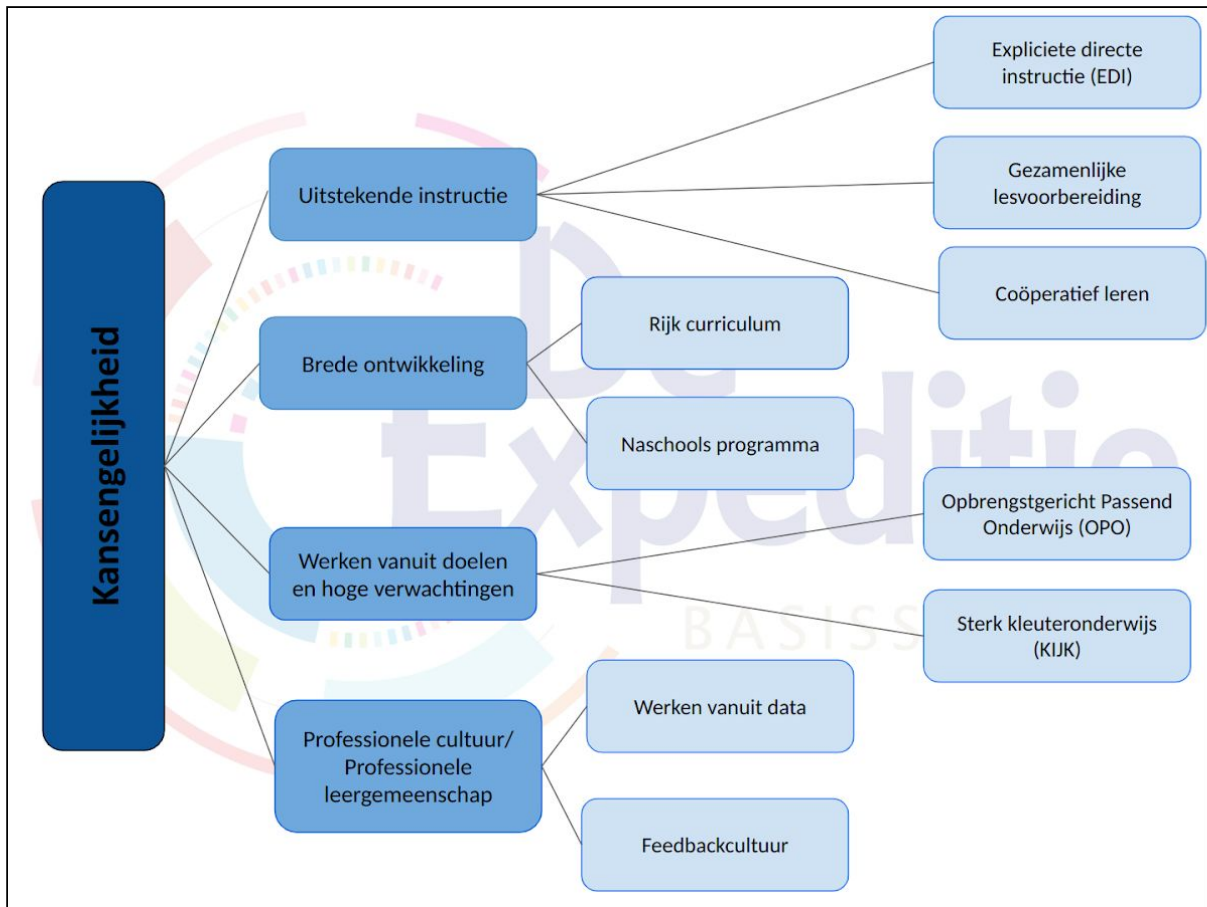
Kansengelijkheid

Uitstekende instructie

Expliciete directe instructie (EDI)

Gezamenlijke lesvoorbereiding

Coöperatief leren

Brede ontwikkeling

Rijk curriculum

Naschools programma

Werken vanuit doelen en hoge verwachtingen

Opbrengstgericht Passend Onderwijs (OPO)

Sterk kleuteronderwijs (KIJK)

Professionele cultuur/ Professionele leergemeenschap

Werken vanuit data

Feedbackcultuur

De Expeditie
BASISS